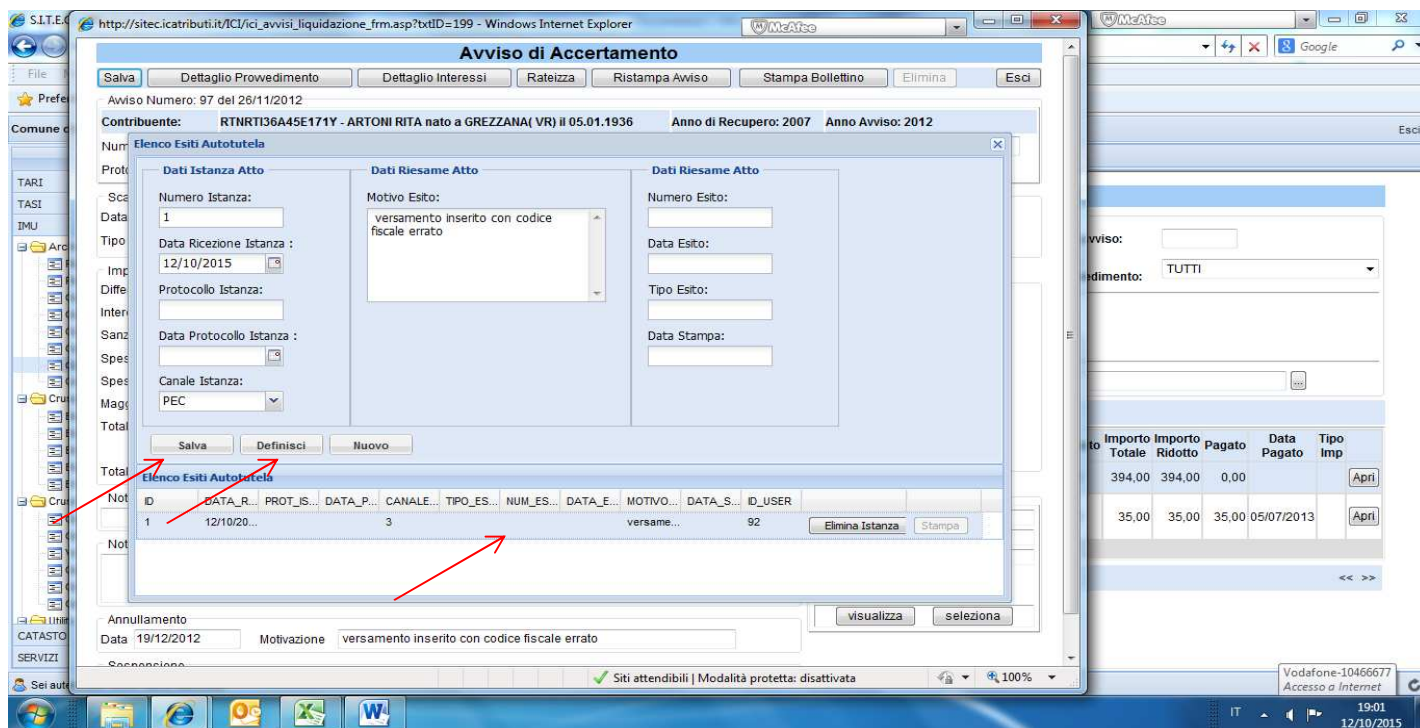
S.I.T.E.C http://sitec.icatributi.it/ICI/ici_avvisi_liquidazione_frm.asp?txtID=199 - Windows Internet Explorer McAfee

McAfee Google

File

Prefe

Comune d

Esci

Avviso di Accertamento

Salva | Dettaglio Provvedimento | Dettaglio Interessi | Rateizza | Ristampa Avviso | Stampa Bollettino | Elimina | Esci

Avviso Numero: 97 del 26/11/2012

Contribuente: RTNRTI36A45E171Y - ARTONI RITA nato a GREZZANA( VR) il 05.01.1936 Anno di Recupero: 2007 Anno Avviso: 2012

Elenco Esiti Autotutela

Dati Istanza Atto

Numero Istanza:
1

Data Ricezione Istanza :
12/10/2015

Protocollo Istanza:

Data Protocollo Istanza :

Canale Istanza:
PEC

Dati Riesame Atto

Motivo Esito:
versamento inserito con codice fiscale errato

Dati Riesame Atto

Numero Esito:

Data Esito:

Tipo Esito:

Data Stampa:

Salva | Definisci | Nuovo

Elenco Esiti Autotutela

| ID | DATA_R... | PROT_IS... | DATA_P... | CANALE... | TIPO_ES... | NUM_ES... | DATA_E... | MOTIVO... | DATA_S... | ID_USER | | |
|---|---|---|---|---|---|---|---|---|---|---|---|---|
| 1 | 12/10/20... | | | 3 | | | | versame... | | 92 | Elimina Istanza | Stampa |

TARI
TASI
IMU
Arc
Cru
Cru
Utili
CATASTO
SERVIZI

Num
Prot
Sca
Data
Tipo
Imp
Diffe
Inter
Sanz
Spes
Spes
Magg
Total
Total
Not
Not

vviso:
edimento: TUTTI

| Importo Totale | Importo Ridotto | Pagato | Data Pagato | Tipo Imp | |
|---|---|---|---|---|---|
| 394,00 | 394,00 | 0,00 | | | Apri |
| 35,00 | 35,00 | 35,00 | 05/07/2013 | | Apri |

<< >>

visualizza | seleziona

Annullamento
Data 19/12/2012 Motivazione versamento inserito con codice fiscale errato

Sospensione

Sei aut

Siti attendibili | Modalità protetta: disattivata 100%

Vodafone-10466677
Accesso a Internet

IT 19:01 12/10/2015